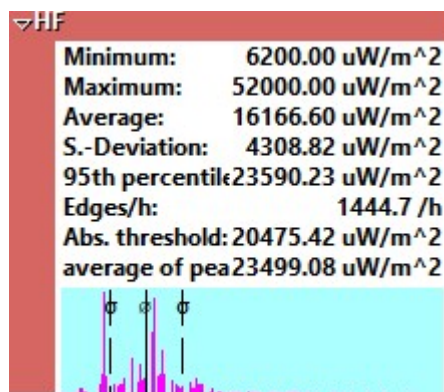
▽HF

| | |
|---|---|
| Minimum: | 6200.00 uW/m^2 |
| Maximum: | 52000.00 uW/m^2 |
| Average: | 16166.60 uW/m^2 |
| S.-Deviation: | 4308.82 uW/m^2 |
| 95th percentil | 23590.23 uW/m^2 |
| Edges/h: | 1444.7 /h |
| Abs. threshold: | 20475.42 uW/m^2 |
| average of pea | 23499.08 uW/m^2 |